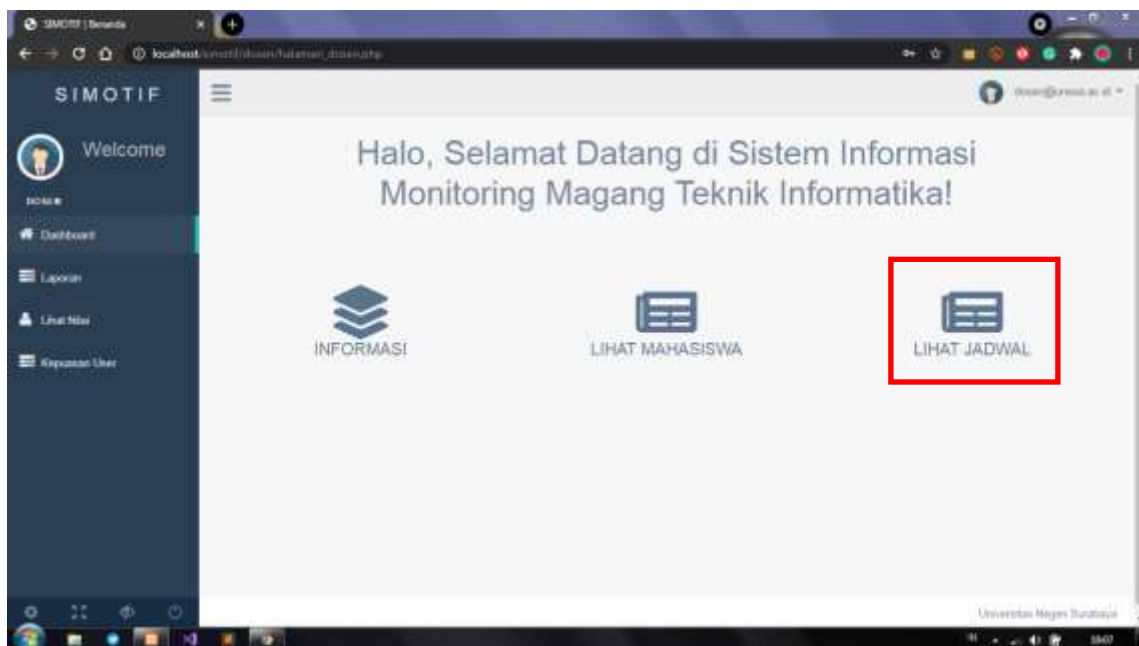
SIMOTIF | Beranda

localhost/simotif/dosen/halaman_dosen.php

SIMOTIF

Welcome

DOSEN

Dashboard

Laporan

Lihat Nilai

Kepuasan User

dosen@unesa.ac.id

Halo, Selamat Datang di Sistem Informasi Monitoring Magang Teknik Informatika!

INFORMASI

LIHAT MAHASISWA

LIHAT JADWAL

Universitas Negeri Surabaya

18:07